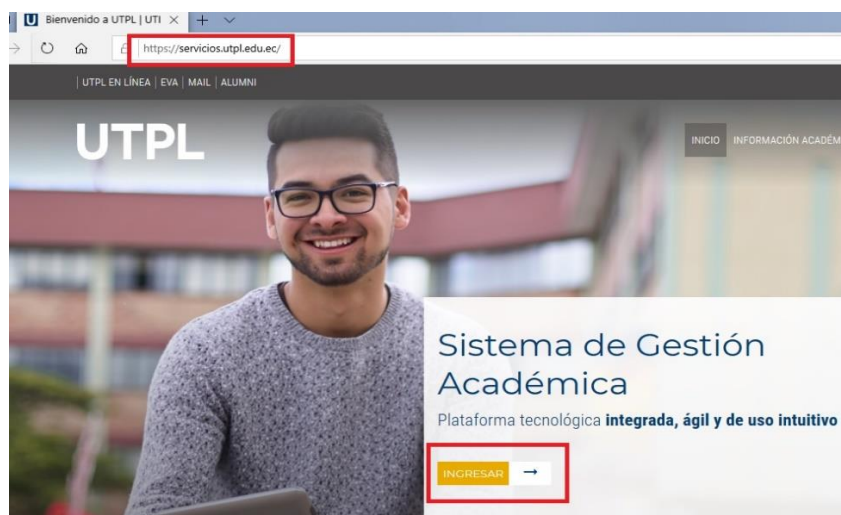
Bienvenido a UTPL | UTI ×

https://servicios.utpl.edu.ec/

| UTPL EN LÍNEA | EVA | MAIL | ALUMNI

UTPL

INICIO INFORMACIÓN ACADÉM

Sistema de Gestión Académica

Plataforma tecnológica **integrada, ágil y de uso intuitivo**

INGRESAR →